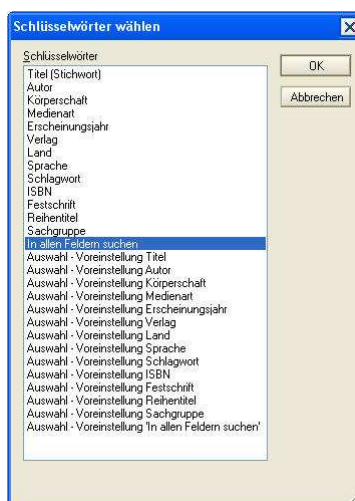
Schlüsselwörter wählen

Schlüsselwörter

Titel (Stichwort)
Autor
Körperschaft
Medienart
Erscheinungsjahr
Verlag
Land
Sprache
Schlagwort
ISBN
Festschrift
Reihentitel
Sachgruppe
In allen Feldern suchen
Auswahl - Voreinstellung Titel
Auswahl - Voreinstellung Autor
Auswahl - Voreinstellung Körperschaft
Auswahl - Voreinstellung Medienart
Auswahl - Voreinstellung Erscheinungsjahr
Auswahl - Voreinstellung Verlag
Auswahl - Voreinstellung Land
Auswahl - Voreinstellung Sprache
Auswahl - Voreinstellung Schlagwort
Auswahl - Voreinstellung ISBN
Auswahl - Voreinstellung Festschrift
Auswahl - Voreinstellung Reihentitel
Auswahl - Voreinstellung Sachgruppe
Auswahl - Voreinstellung 'In allen Feldern suchen'

OK
Abbrechen